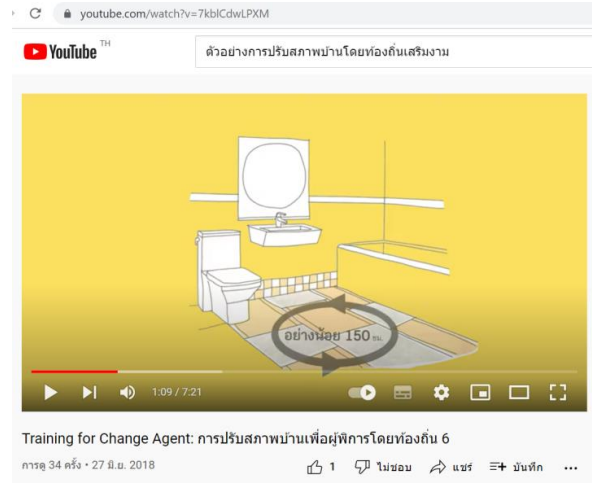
youtube.com/watch?v=7kblCdwLPXM

YouTube TH

ตัวอย่างการปรับสภาพบ้านโดยท้องถิ่นเสริมงาม

อย่างน้อย 150 ซม.

1:09 / 7:21

Training for Change Agent: การปรับสภาพบ้านเพื่อผู้พิการโดยท้องถิ่น 6

การดู 34 ครั้ง • 27 มิ.ย. 2018

1 ไม่ชอบ แชร์ บันทึก ...